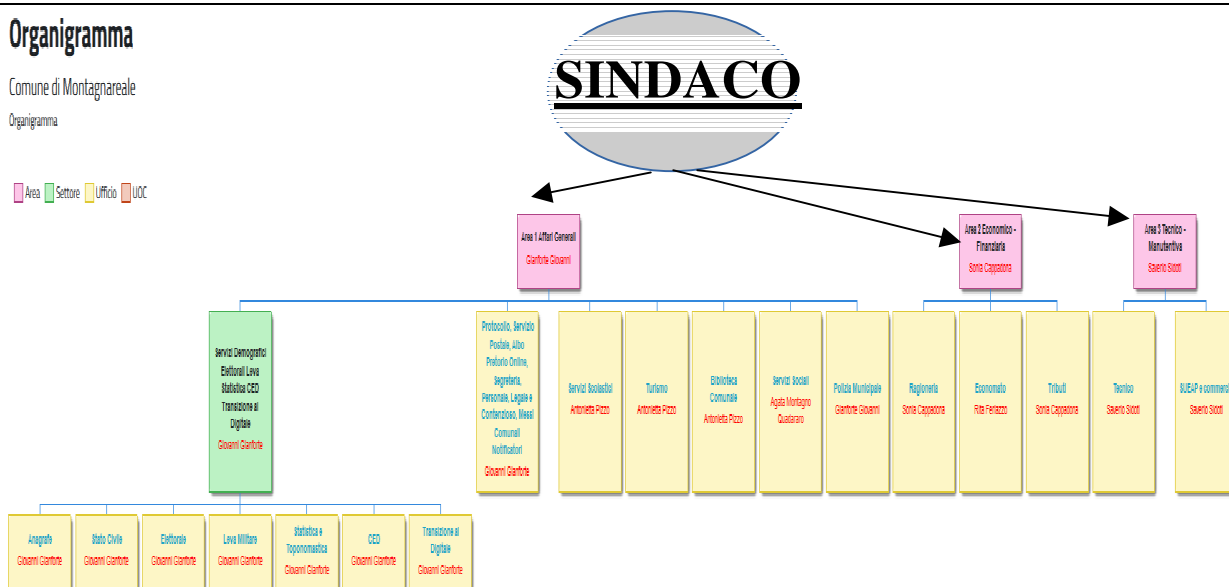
Organigramma

Comune di Montagnareale

Organigramma

Area Settore Ufficio UOC

SINDACO

Area 1 Affari Generali
Gianforte Giovanni

Area 2 Economico - Finanziaria
Sonia Cappadona

Area 3 Tecnico - Manutentiva
Saverio Sidoti

Servizi Demografici Elettorali Leva Statistica CED Transizione al Digitale
Giovanni Gianforte

Protocollo, Servizio Postale, Albo Pretorio Online, Segreteria, Personale, Legale e Contenzioso, Messi Comunali Notificatori
Giovanni Gianforte

Servizi Scolastici
Antonietta Pizzo

Turismo
Antonietta Pizzo

Biblioteca Comunale
Antonietta Pizzo

Servizi Sociali
Agata Montagno Quadararo

Polizia Municipale
Gianforte Giovanni

Ragioneria
Sonia Cappadona

Economato
Rita Ferlazzo

Tributi
Sonia Cappadona

Tecnico
Saverio Sidoti

SUEAP e commerc
Saverio Sidoti

Anagrafe
Giovanni Gianforte

Stato Civile
Giovanni Gianforte

Elettorale
Giovanni Gianforte

Leva Militare
Giovanni Gianforte

Statistica e Toponomastica
Giovanni Gianforte

CED
Giovanni Gianforte

Transizione al Digitale
Giovanni Gianforte